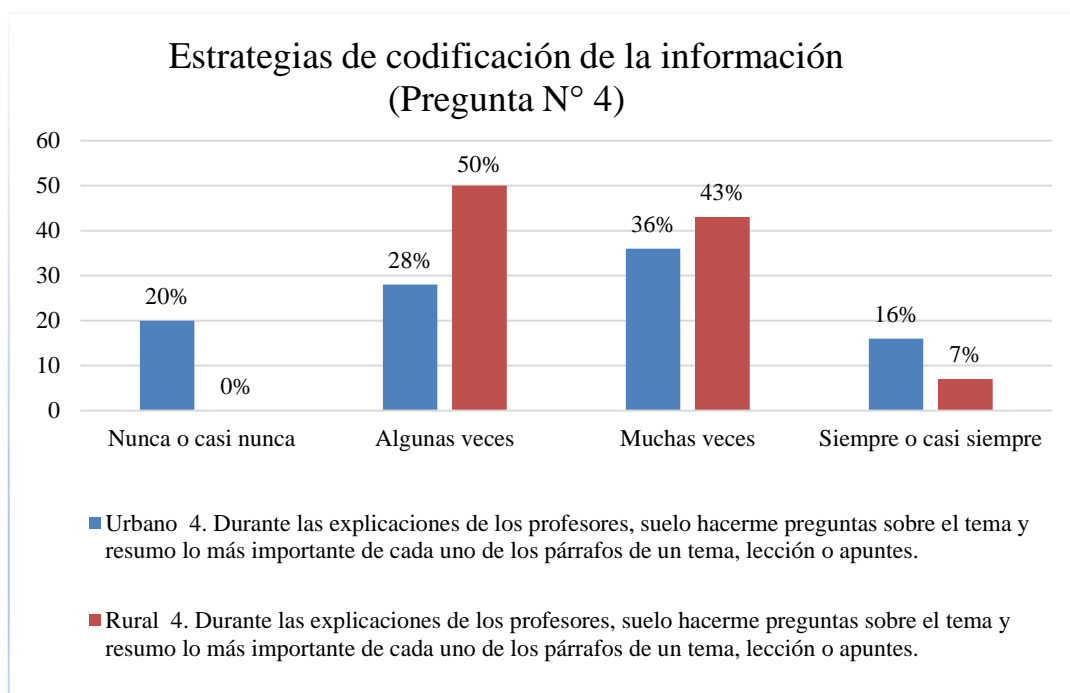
Estrategias de codificación de la información (Pregunta N° 4)

60
50
40
30
20
10
0

20%
0%
28%
50%
36%
43%
16%
7%

Nunca o casi nunca
Algunas veces
Muchas veces
Siempre o casi siempre

Urbano 4. Durante las explicaciones de los profesores, suelo hacerme preguntas sobre el tema y resumo lo más importante de cada uno de los párrafos de un tema, lección o apuntes.

Rural 4. Durante las explicaciones de los profesores, suelo hacerme preguntas sobre el tema y resumo lo más importante de cada uno de los párrafos de un tema, lección o apuntes.